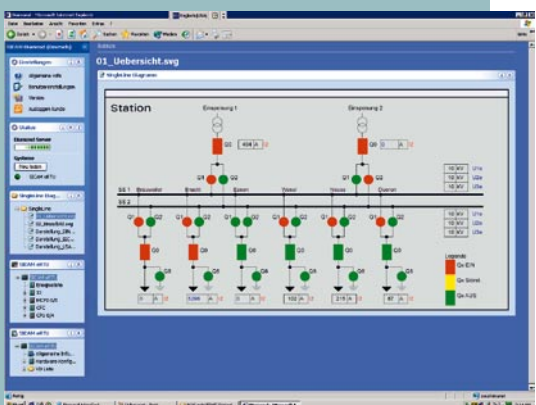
01_Uebersicht.svg

Station

Einspeisung 1

Einspeisung 2

Q0

404

A

Q0

0

A

Q1

Q2

Q1

Q2

10

kV

10

kV

10

kV

10

kV

SS 1

Neuwieler

Bresch

Speen

Wetzel

Nesses

Quarren

SS 2

Q1

Q2

Q1

Q2

Q1

Q2

Q1

Q2

Q1

Q2

Q1

Q2

Q0

Q0

Q0

Q0

Q0

Q0

Q8

Q8

Q8

Q8

Q8

Q8

0

A

0,000

A

0

A

102

A

215

A

87

A

Legende

Einstellungen

Station

Systeme

SICAM